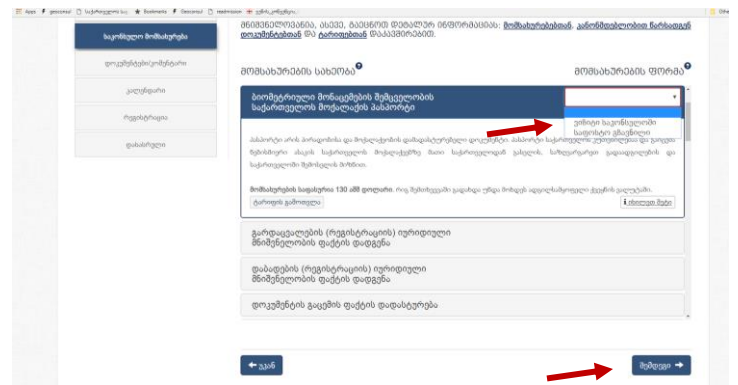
Apps geoconsul საქართველოს საკ... Bookmarks Geoconsul readmission ვებინ_კონსულ...

საკონსულო მომსახურება

დოკუმენტები/კომენტარი

კალენდარი

რეგისტრაცია

დახმარება

მომხმარებლისთვის, ასევე, გაეცნოთ დეტალურ ინფორმაციას: მომსახურებებთან, კანონმდებლობით წარსადგენ დოკუმენტებთან და ტარიფებთან დაკავშირებით.

მომსახურების სახეობა

მომსახურების ფორმა

ბიომეტრიული მონაცემების შემცველობის საქართველოს მოქალაქის პასპორტი

ვიზიტი საკონსულოში

საფოსტო გზავნილი

პასპორტი არის ბიომეტრიული მონაცემების შემცველი დოკუმენტი. პასპორტი საქართველოს მოქალაქის ... საქართველოს მოქალაქეობის შემოწმების მიზნით.

მომსახურების საფასური 130 აშშ დოლარი. რიგ შემთხვევაში გადახდა უნდა მოხდეს ადგილობრივი ვალუტით.

ტარიფის გამოთვლა

i ინფორმაცია

გარდაცვალების (რეგისტრაციის) იურიდიული მნიშვნელობის ფაქტის დადგენა

დაბადების (რეგისტრაციის) იურიდიული მნიშვნელობის ფაქტის დადგენა

დოკუმენტის გაცემის ფაქტის დადასტურება

უკან

შემდეგი